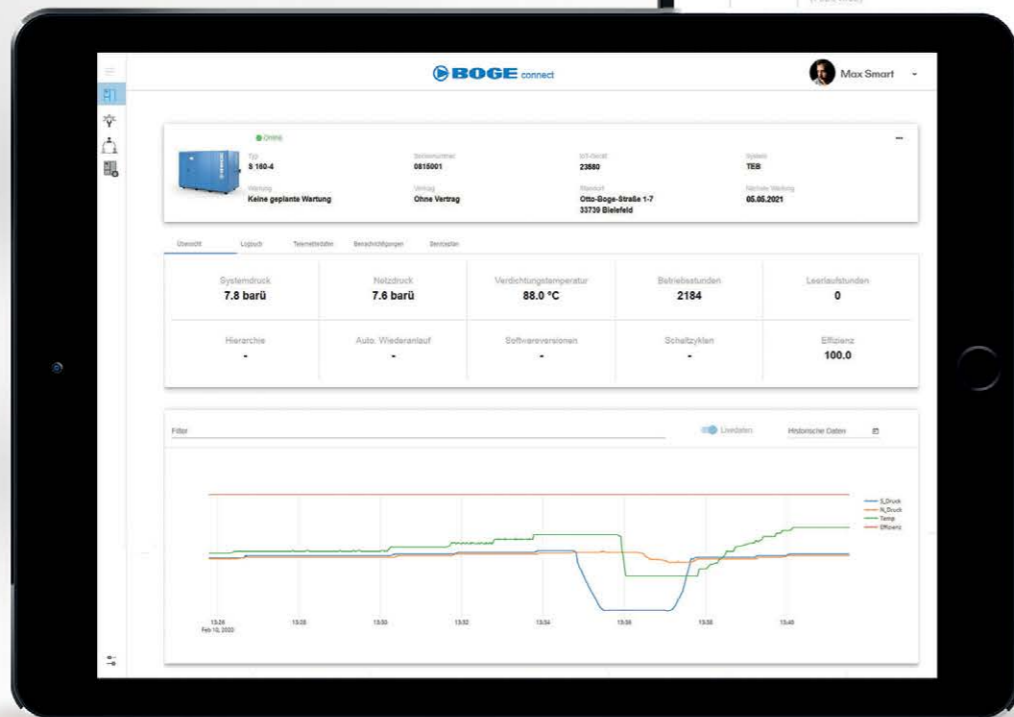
BOGE connect

Max Smart

Online

Typ
S 160-4

Seriennummer
0815001

IoT-Gerät
23680

System
TEB

Wartung
Keine geplante Wartung

Vertrag
Ohne Vertrag

Standort
Otto-Boge-Straße 1-7
33739 Bielefeld

Nächste Wartung
05.05.2021

Übersicht | Logbuch | Telemetriedaten | Benachrichtigungen | Serviceplan

| Systemdruck | Netzdruck | Verdichtungstemperatur | Betriebsstunden | Leerlaufstunden |
|---|---|---|---|---|
| 7.8 barü | 7.6 barü | 88.0 °C | 2184 | 0 |
| Hierarchie | Auto. Wiederanlauf | Softwareversionen | Schaltzyklen | Effizienz |
| - | - | - | - | 100.0 |

Filter

Livedaten

Historische Daten

S_Druck
N_Druck
Temp
Effizienz

13:26
Feb 10, 2020

13:28

13:30

13:32

13:34

13:36

13:38

13:40